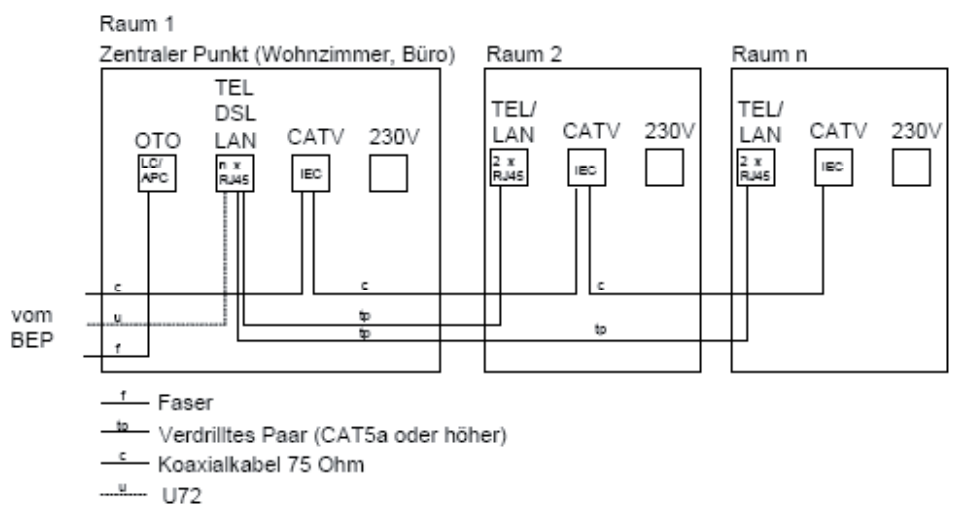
Raum 1
Zentraler Punkt (Wohnzimmer, Büro)

OTO
LC/ APC

TEL
DSL
LAN
n x RJ45

CATV
IEC

230V

Raum 2

TEL/
LAN
2 x RJ45

CATV
IEC

230V

Raum n

TEL/
LAN
2 x RJ45

CATV
IEC

230V

vom
BEP

c
u
f
c
tp
tp
c
tp

f Faser
tp Verdrilltes Paar (CAT5a oder höher)
c Koaxialkabel 75 Ohm
u U72